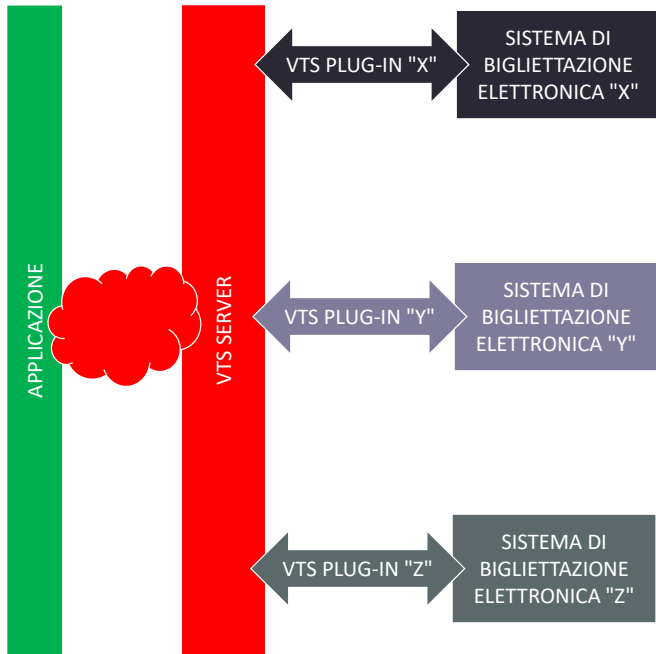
APPLICAZIONE

VTS SERVER

VTS PLUG-IN "X"

SISTEMA DI BIGLIETTAZIONE ELETTRONICA "X"

VTS PLUG-IN "Y"

SISTEMA DI BIGLIETTAZIONE ELETTRONICA "Y"

VTS PLUG-IN "Z"

SISTEMA DI BIGLIETTAZIONE ELETTRONICA "Z"